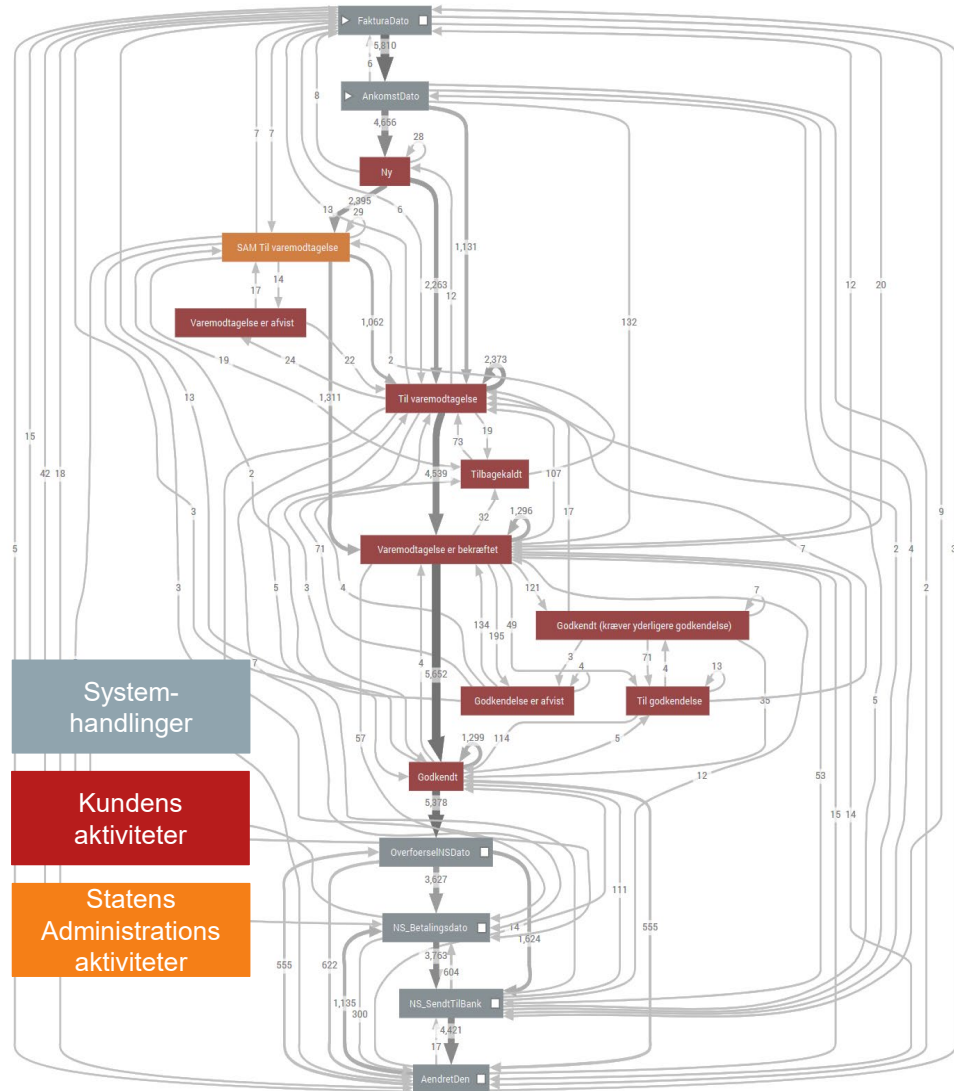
FakturaDato
5,810
6
8
AnkomstDato
4,656
28
7
7
Ny
2,395
13
29
6
1,131
SAM Til varemodtagelse
14
17
2,263
12
12
20
132
Varemodtagelse er afvist
1,062
19
24
22
2
2,373
13
1,311
Til varemodtagelse
15
73
19
42
18
2
4,539
Tilbagekaldt
107
3
32
1,296
17
9
71
Varemodtagelse er bekræftet
7
3
5
3
4
121
2
4
3
5
7
134
195
49
Godkendt (kræver yderligere godkendelse)
3
4
71
4
13
7
4
5,652
Godkendelse er afvist
Til godkendelse
35
5
57
1,299
114
5
Godkendt
12
53
5,378
15
14
OverfoerselNSDato
3,627
111
555
NS_Betalingsdato
14
1,624
555
622
3,763
604
1,135
300
NS_SendtTilBank
4,421
17
AendretDen
System-handlinger
Kundens aktiviteter
Statens Administrations aktiviteter